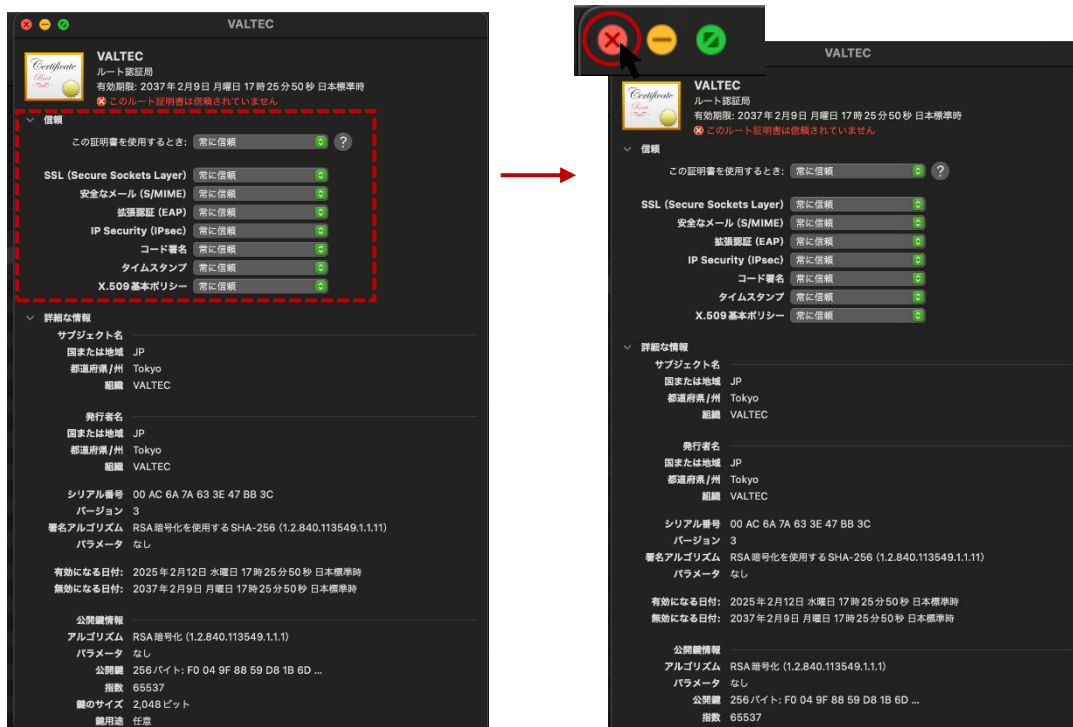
VALTEC

Certificate Root

VALTEC
ルート認証局
有効期限: 2037年2月9日 月曜日 17時25分50秒 日本標準時
このルート証明書は信頼されていません

信頼
この証明書を使用するとき: 常に信頼 ?

SSL (Secure Sockets Layer) 常に信頼
安全なメール (S/MIME) 常に信頼
拡張認証 (EAP) 常に信頼
IP Security (IPsec) 常に信頼
コード署名 常に信頼
タイムスタンプ 常に信頼
X.509 基本ポリシー 常に信頼

詳細な情報
サブジェクト名
国または地域 JP
都道府県/州 Tokyo
組織 VALTEC

発行者名
国または地域 JP
都道府県/州 Tokyo
組織 VALTEC

シリアル番号 00 AC 6A 7A 63 3E 47 BB 3C
バージョン 3
署名アルゴリズム RSA 暗号化を使用する SHA-256 (1.2.840.113549.1.1.11)
パラメータ なし

有効になる日付: 2025年2月12日 水曜日 17時25分50秒 日本標準時
無効になる日付: 2037年2月9日 月曜日 17時25分50秒 日本標準時

公開鍵情報
アルゴリズム RSA 暗号化 (1.2.840.113549.1.1.1)
パラメータ なし
公開鍵 256 バイト: F0 04 9F 88 59 D8 1B 6D ...
指数 65537
鍵のサイズ 2,048 ビット
鍵用途 任意

VALTEC

Certificate Root

VALTEC
ルート認証局
有効期限: 2037年2月9日 月曜日 17時25分50秒 日本標準時
このルート証明書は信頼されていません

信頼
この証明書を使用するとき: 常に信頼 ?

SSL (Secure Sockets Layer) 常に信頼
安全なメール (S/MIME) 常に信頼
拡張認証 (EAP) 常に信頼
IP Security (IPsec) 常に信頼
コード署名 常に信頼
タイムスタンプ 常に信頼
X.509 基本ポリシー 常に信頼

詳細な情報
サブジェクト名
国または地域 JP
都道府県/州 Tokyo
組織 VALTEC

発行者名
国または地域 JP
都道府県/州 Tokyo
組織 VALTEC

シリアル番号 00 AC 6A 7A 63 3E 47 BB 3C
バージョン 3
署名アルゴリズム RSA 暗号化を使用する SHA-256 (1.2.840.113549.1.1.11)
パラメータ なし

有効になる日付: 2025年2月12日 水曜日 17時25分50秒 日本標準時
無効になる日付: 2037年2月9日 月曜日 17時25分50秒 日本標準時

公開鍵情報
アルゴリズム RSA 暗号化 (1.2.840.113549.1.1.1)
パラメータ なし
公開鍵 256 バイト: F0 04 9F 88 59 D8 1B 6D ...
指数 65537